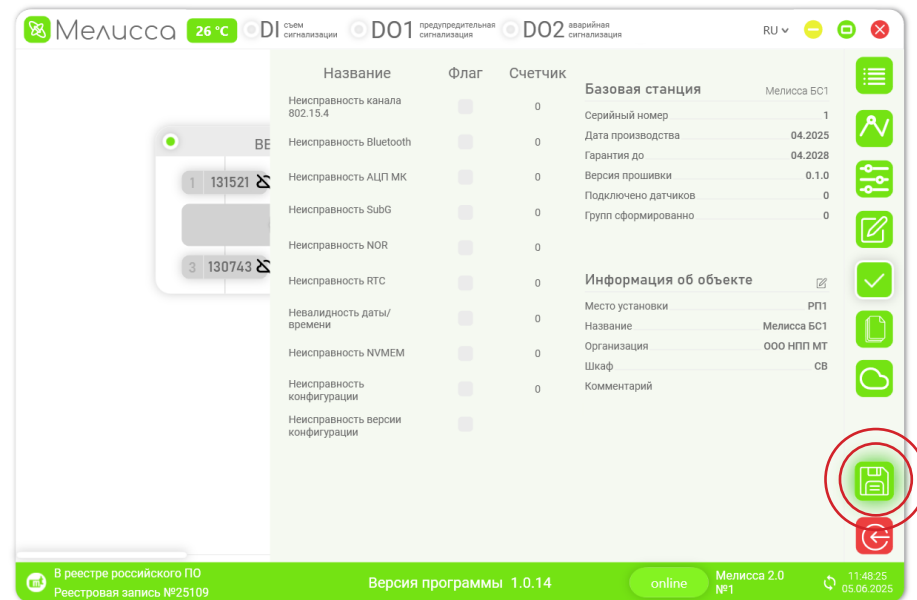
Мелисса 26 °C DI съем сигнализации DO1 предупредительная сигнализация DO2 аварийная сигнализация RU

ВЕ
1 131521
3 130743

| Название | Флаг | Счетчик |
|---|---|---|
| Неисправность канала 802.15.4 | | 0 |
| Неисправность Bluetooth | | 0 |
| Неисправность АЦП МК | | 0 |
| Неисправность SubG | | 0 |
| Неисправность NOR | | 0 |
| Неисправность RTC | | 0 |
| Невалидность даты/времени | | 0 |
| Неисправность NVMEM | | 0 |
| Неисправность конфигурации | | 0 |
| Неисправность версии конфигурации | | |

Базовая станция Мелисса БС1
Серийный номер 1
Дата производства 04.2025
Гарантия до 04.2028
Версия прошивки 0.1.0
Подключено датчиков 0
Групп сформированно 0

Информация об объекте
Место установки РП1
Название Мелисса БС1
Организация ООО НПП МТ
Шкаф СВ
Комментарий

В реестре российского ПО
Реестровая запись №25109
Версия программы 1.0.14
online
Мелисса 2.0 №1
11:48:25 05.06.2025